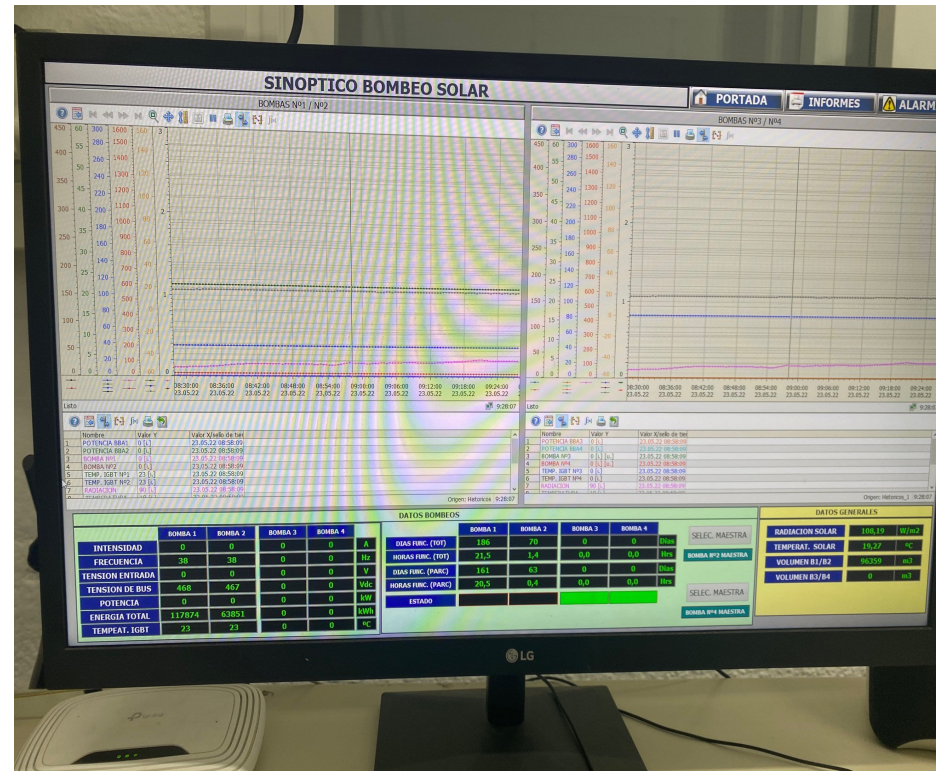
SINOPTICO BOMBEO SOLAR

PORTADA
INFORMES
ALARM

BOMBAS Nº1 / Nº2

450 400 350 300 250 200 150 100 50 0
60 55 50 45 40 35 30 25 20 15 10 5 0
300 280 260 240 220 200 180 160 140 120 100 80 60 40 20 0
1600 1500 1400 1300 1200 1100 1000 900 800 700 600 500 400 300 200 100 0
3 2 1 0

08:30:00 23.05.22
08:36:00 23.05.22
08:42:00 23.05.22
08:48:00 23.05.22
08:54:00 23.05.22
09:00:00 23.05.22
09:06:00 23.05.22
09:12:00 23.05.22
09:18:00 23.05.22
09:24:00 23.05.22

Listo
9:28:07

| | Nombre | Valor Y | Valor X/sello de tiem |
|---|---|---|---|
| 1 | POTENCIA BBA1 | 0 [-] | 23.05.22 08:58:09 |
| 2 | POTENCIA BBA2 | 0 [-] | 23.05.22 08:58:09 |
| 3 | BOMBA Nº1 | 0 [-] | 23.05.22 08:58:09 |
| 4 | BOMBA Nº2 | 0 [-] | 23.05.22 08:58:09 |
| 5 | TEMP. IGBT Nº1 | 23 [-] | 23.05.22 08:58:09 |
| 6 | TEMP. IGBT Nº2 | 23 [-] | 23.05.22 08:58:09 |
| 7 | RADIACION | 80 [-] | 23.05.22 08:58:09 |

Origen: Historicos 9:28:07

BOMBAS Nº3 / Nº4

08:30:00 23.05.22
08:36:00 23.05.22
08:42:00 23.05.22
08:48:00 23.05.22
08:54:00 23.05.22
09:00:00 23.05.22
09:06:00 23.05.22
09:12:00 23.05.22
09:18:00 23.05.22
09:24:00 23.05.22

Listo
9:28:07

| | Nombre | Valor Y | Valor X/sello de tiem |
|---|---|---|---|
| 1 | POTENCIA BBA3 | 0 [-] | 23.05.22 08:58:09 |
| 2 | POTENCIA BBA4 | 0 [-] | 23.05.22 08:58:09 |
| 3 | BOMBA Nº3 | 0 [-] | 23.05.22 08:58:09 |
| 4 | BOMBA Nº4 | 0 [-] | 23.05.22 08:58:09 |
| 5 | TEMP. IGBT Nº3 | 0 [-] | 23.05.22 08:58:09 |
| 6 | TEMP. IGBT Nº4 | 0 [-] | 23.05.22 08:58:09 |
| 7 | RADIACION | 80 [-] | 23.05.22 08:58:09 |

Origen: Historicos_1 9:28:07

DATOS BOMBEOS

| | BOMBA 1 | BOMBA 2 | BOMBA 3 | BOMBA 4 | |
|---|---|---|---|---|---|
| INTENSIDAD | 0 | 0 | 0 | 0 | A |
| FRECUENCIA | 38 | 38 | 0 | 0 | Hz |
| TENSION ENTRADA | 0 | 0 | 0 | 0 | V |
| TENSION DE BUS | 468 | 467 | 0 | 0 | Vdc |
| POTENCIA | 0 | 0 | 0 | 0 | kW |
| ENERGIA TOTAL | 117874 | 63851 | 0 | 0 | kWh |
| TEMPEAT. IGBT | 23 | 23 | 0 | 0 | ºC |

| | BOMBA 1 | BOMBA 2 | BOMBA 3 | BOMBA 4 | |
|---|---|---|---|---|---|
| DIAS FUNC. (TOT) | 186 | 70 | 0 | 0 | Dias |
| HORAS FUNC. (TOT) | 21,5 | 1,4 | 0,0 | 0,0 | Hrs |
| DIAS FUNC. (PARC) | 161 | 63 | 0 | 0 | Dias |
| HORAS FUNC. (PARC) | 20,5 | 0,4 | 0,0 | 0,0 | Hrs |
| ESTADO | | | | | |

SELEC. MAESTRA
BOMBA Nº2 MAESTRA
SELEC. MAESTRA
BOMBA Nº4 MAESTRA

DATOS GENERALES

| | | |
|---|---|---|
| RADIACION SOLAR | 108,19 | W/m2 |
| TEMPERAT. SOLAR | 19,27 | ºC |
| VOLUMEN B1/B2 | 96359 | m3 |
| VOLUMEN B3/B4 | 0 | m3 |

LG